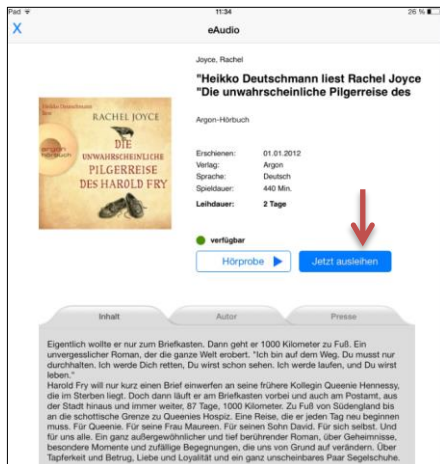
iPad
11:34
26 %

X
eAudio

Heikko Deutschmann liest
RACHEL JOYCE
argon hörbuch
DIE UNWAHRSCHEINLICHE PILGERREISE DES HAROLD FRY

Joyce, Rachel

"Heikko Deutschmann liest Rachel Joyce "Die unwahrscheinliche Pilgerreise des

Argon-Hörbuch

| Erschienen: | 01.01.2012 |
|---|---|
| Verlag: | Argon |
| Sprache: | Deutsch |
| Spieldauer: | 440 Min. |
| Leihdauer: | 2 Tage |

verfügbar

Hörprobe
Jetzt ausleihen

Inhalt
Autor
Presse

Eigentlich wollte er nur zum Briefkasten. Dann geht er 1000 Kilometer zu Fuß. Ein unvergesslicher Roman, der die ganze Welt erobert. "Ich bin auf dem Weg. Du musst nur durchhalten. Ich werde Dich retten, Du wirst schon sehen. Ich werde laufen, und Du wirst leben."
Harold Fry will nur kurz einen Brief einwerfen an seine frühere Kollegin Queenie Hennessy, die im Sterben liegt. Doch dann läuft er am Briefkasten vorbei und auch am Postamt, aus der Stadt hinaus und immer weiter, 87 Tage, 1000 Kilometer. Zu Fuß von Südengland bis an die schottische Grenze zu Queenies Hospiz. Eine Reise, die er jeden Tag neu beginnen muss. Für Queenie. Für seine Frau Maureen. Für seinen Sohn David. Für sich selbst. Und für uns alle. Ein ganz außergewöhnlicher und tief berührender Roman, über Geheimnisse, besondere Momente und zufällige Begegnungen, die uns von Grund auf verändern. Über Tapferkeit und Betrug, Liebe und Loyalität und ein ganz unscheinbares Paar Segelschuhe.